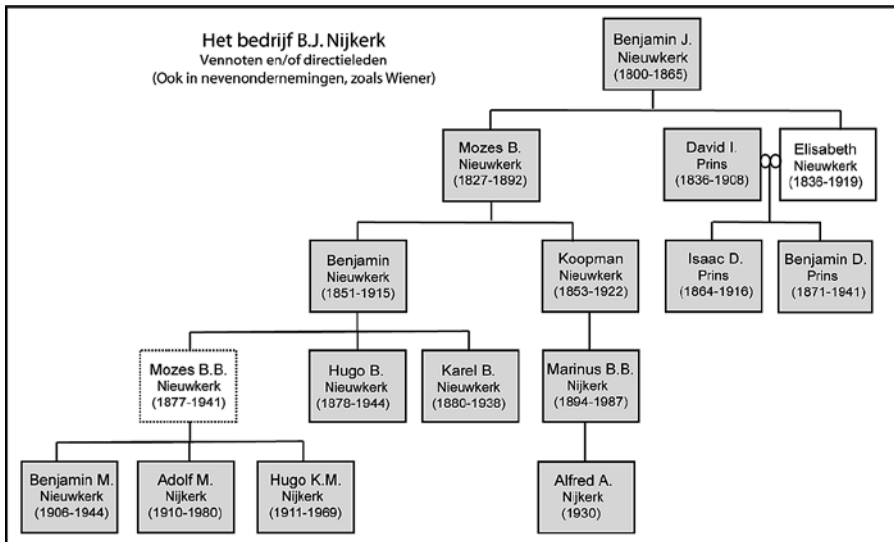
Het bedrijf B.J. Nijkerk
Vennoten en/of directieleden
(Ook in nevenondernemingen, zoals Wiener)

Benjamin J. Nieuwkerk (1800-1865)

Mozes B. Nieuwkerk (1827-1892)

David I. Prins (1836-1908)

Elisabeth Nieuwkerk (1836-1919)

Benjamin Nieuwkerk (1851-1915)

Koopman Nieuwkerk (1853-1922)

Isaac D. Prins (1864-1916)

Benjamin D. Prins (1871-1941)

Mozes B.B. Nieuwkerk (1877-1941)

Hugo B. Nieuwkerk (1878-1944)

Karel B. Nieuwkerk (1880-1938)

Marinus B.B. Nijkerk (1894-1987)

Benjamin M. Nieuwkerk (1906-1944)

Adolf M. Nijkerk (1910-1980)

Hugo K.M. Nijkerk (1911-1969)

Alfred A. Nijkerk (1930)